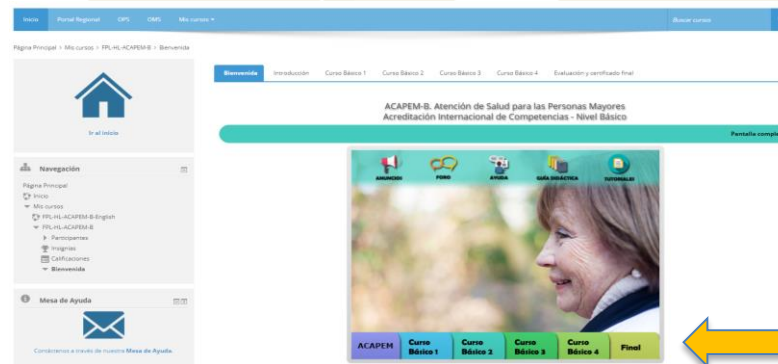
Inicio Portal Regional OPS OMS Mis cursos ▾

Buscar cursos

Página Principal › Mis cursos › FPL-HL-ACAPEM-B › Bienvenida

Ir al inicio

Navegación

Página Principal
Inicio
Mis cursos
FPL-HL-ACAPEM-B-English
FPL-HL-ACAPEM-B
Participantes
Insignias
Calificaciones
Bienvenida

Mesa de Ayuda

Contáctenos a través de nuestra Mesa de Ayuda

Bienvenida Introducción Curso Básico 1 Curso Básico 2 Curso Básico 3 Curso Básico 4 Evaluación y certificado final

ACAPEM-B. Atención de Salud para las Personas Mayores
Acreditación Internacional de Competencias - Nivel Básico

Pantalla compl

ANUNCIOS FORO AYUDA GUÍA DIDÁCTICA TUTORIALES

ACAPEM Curso Básico 1 Curso Básico 2 Curso Básico 3 Curso Básico 4 Final